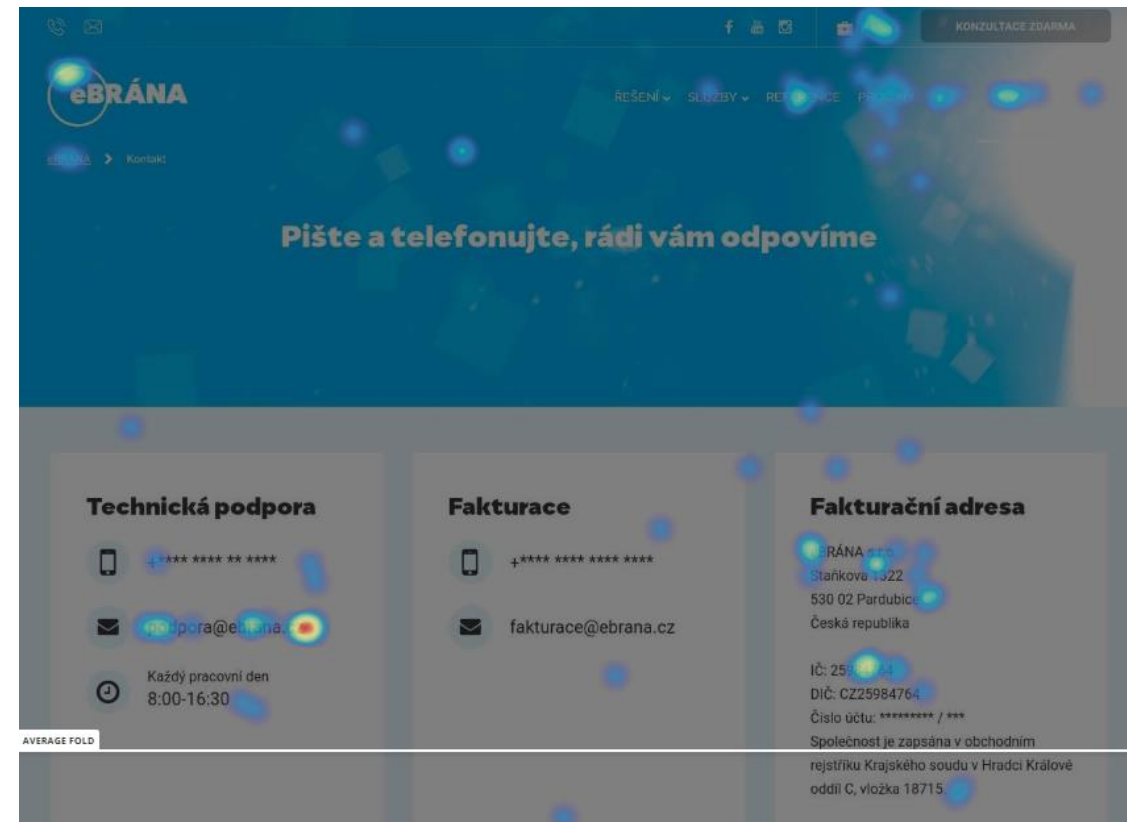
KONZULTACE ZDARMA

eBRÁNA

ŘEŠENÍ SLUŽBY RE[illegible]NCE PR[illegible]

eBRÁNA > Kontakt

Pište a telefonujte, rádi vám odpovíme

Technická podpora

+**** **** ** ****

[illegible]dpora@e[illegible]na.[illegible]

Každý pracovní den
8:00-16:30

Fakturace

+**** **** **** ****

fakturace@ebrana.cz

Fakturační adresa

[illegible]BRÁNA s.r.o.
Staňkova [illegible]522
530 02 Pardubice
Česká republika

IČ: 25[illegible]64
DIČ: CZ25984764
Číslo účtu: ********* / ***
Společnost je zapsána v obchodním rejstříku Krajského soudu v Hradci Králové oddíl C, vložka 18715.

AVERAGE FOLD